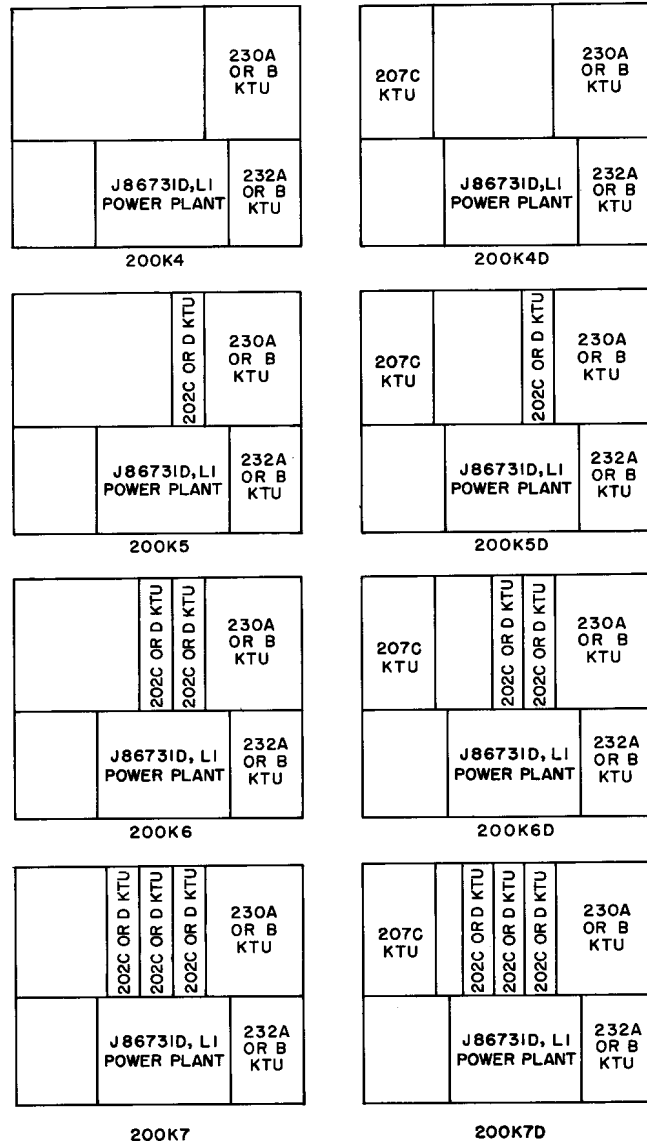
230A OR B KTU

J86731D,L1 POWER PLANT

232A OR B KTU

200K4

207C KTU

230A OR B KTU

J86731D,L1 POWER PLANT

232A OR B KTU

200K4D

202C OR D KTU

230A OR B KTU

J86731D,L1 POWER PLANT

232A OR B KTU

200K5

207C KTU

202C OR D KTU

230A OR B KTU

J86731D,L1 POWER PLANT

232A OR B KTU

200K5D

202C OR D KTU

202C OR D KTU

230A OR B KTU

J86731D, L1 POWER PLANT

232A OR B KTU

200K6

207C KTU

202C OR D KTU

202C OR D KTU

230A OR B KTU

J86731D, L1 POWER PLANT

232A OR B KTU

200K6D

202C OR D KTU

202C OR D KTU

202C OR D KTU

230A OR B KTU

J86731D, L1 POWER PLANT

232A OR B KTU

200K7

207C KTU

202C OR D KTU

202C OR D KTU

202C OR D KTU

230A OR B KTU

J86731D, L1 POWER PLANT

232A OR B KTU

200K7D